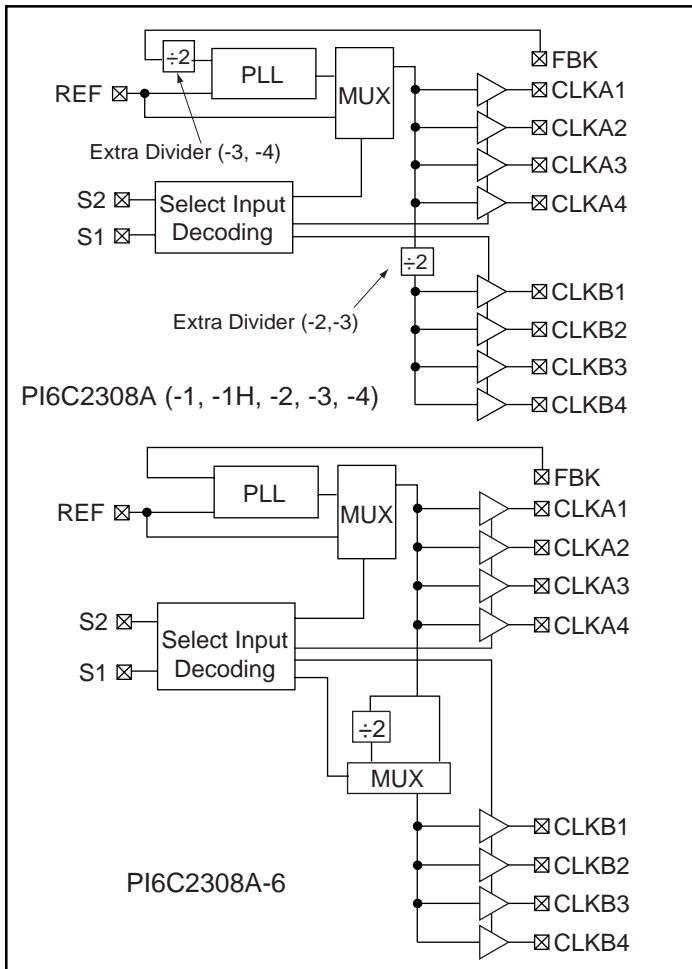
÷2
PLL
MUX
FBK
REF
CLKA1
CLKA2
CLKA3
CLKA4
Extra Divider (-3, -4)
S2
S1
Select Input Decoding
÷2
Extra Divider (-2,-3)
CLKB1
CLKB2
CLKB3
CLKB4
PI6C2308A (-1, -1H, -2, -3, -4)

PLL
MUX
FBK
REF
CLKA1
CLKA2
CLKA3
CLKA4
S2
S1
Select Input Decoding
÷2
MUX
CLKB1
CLKB2
CLKB3
CLKB4
PI6C2308A-6